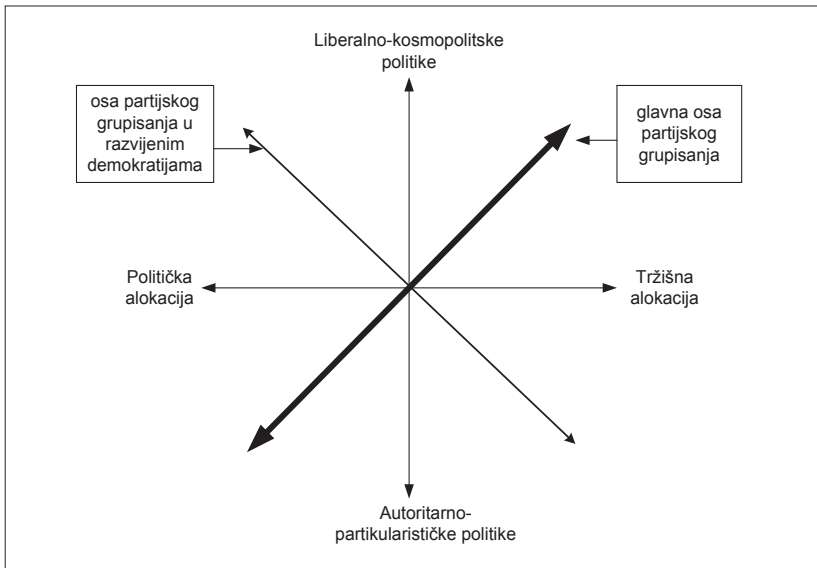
Liberalno-kosmopolitske politike

osa partijskog grupisanja u razvijenim demokratijama

glavna osa partijskog grupisanja

Politička alokacija

Tržišna alokacija

Autoritarno-partikularističke politike